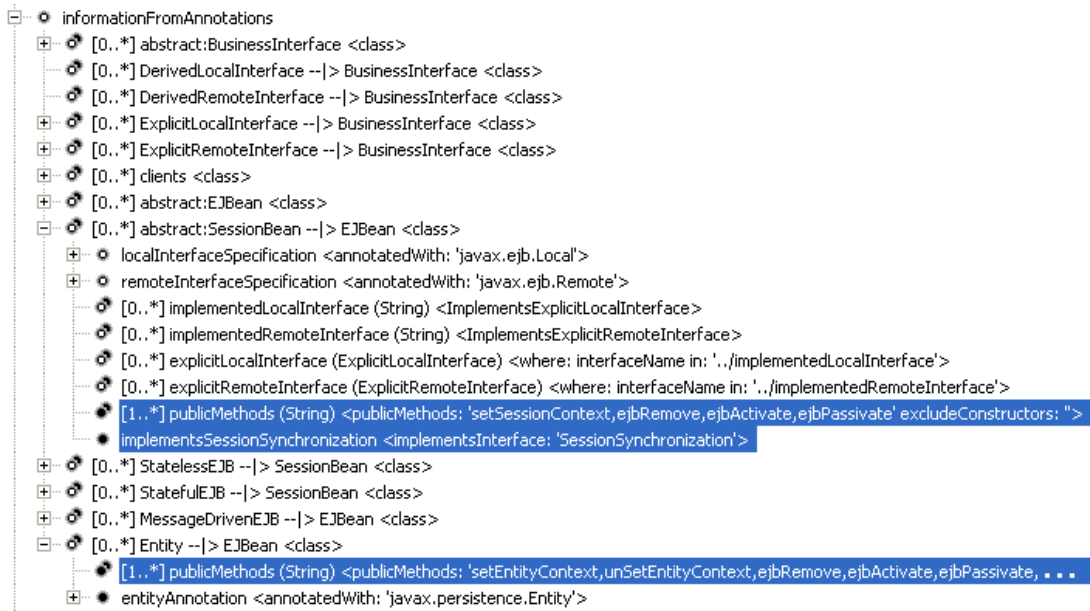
informationFromAnnotations
[0..*] abstract:BusinessInterface <class>
[0..*] DerivedLocalInterface --|> BusinessInterface <class>
[0..*] DerivedRemoteInterface --|> BusinessInterface <class>
[0..*] ExplicitLocalInterface --|> BusinessInterface <class>
[0..*] ExplicitRemoteInterface --|> BusinessInterface <class>
[0..*] clients <class>
[0..*] abstract:EJBean <class>
[0..*] abstract:SessionBean --|> EJBean <class>
localInterfaceSpecification <annotatedWith: 'javax.ejb.Local'>
remoteInterfaceSpecification <annotatedWith: 'javax.ejb.Remote'>
[0..*] implementedLocalInterface (String) <ImplementsExplicitLocalInterface>
[0..*] implementedRemoteInterface (String) <ImplementsExplicitRemoteInterface>
[0..*] explicitLocalInterface (ExplicitLocalInterface) <where: interfaceName in: '../implementedLocalInterface'>
[0..*] explicitRemoteInterface (ExplicitRemoteInterface) <where: interfaceName in: '../implementedRemoteInterface'>
[1..*] publicMethods (String) <publicMethods: 'setSessionContext,ejbRemove,ejbActivate,ejbPassivate' excludeConstructors: ''>
implementsSessionSynchronization <implementsInterface: 'SessionSynchronization'>
[0..*] StatelessEJB --|> SessionBean <class>
[0..*] StatefulEJB --|> SessionBean <class>
[0..*] MessageDrivenEJB --|> EJBean <class>
[0..*] Entity --|> EJBean <class>
[1..*] publicMethods (String) <publicMethods: 'setEntityContext,unSetEntityContext,ejbRemove,ejbActivate,ejbPassivate, ...
entityAnnotation <annotatedWith: 'javax.persistence.Entity'>